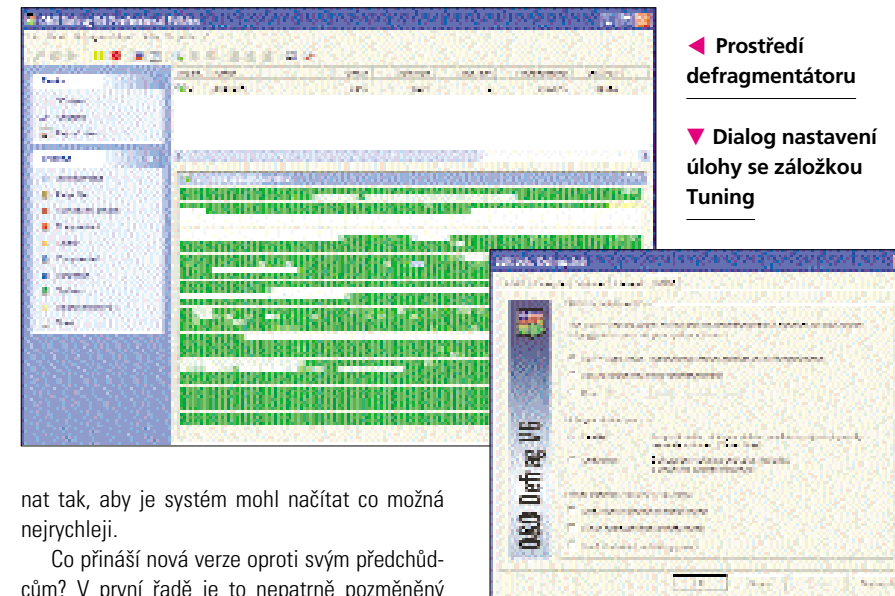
◀ Prostředí defragmentátoru

▼ Dialog nastavení úlohy se záložkou Tuning

O&O Defrag V6

nat tak, aby je systém mohl načítat co možná nejrychleji.

Co přináší nová verze oproti svým předchůdcům? V první řadě je to nepatrně pozměněný